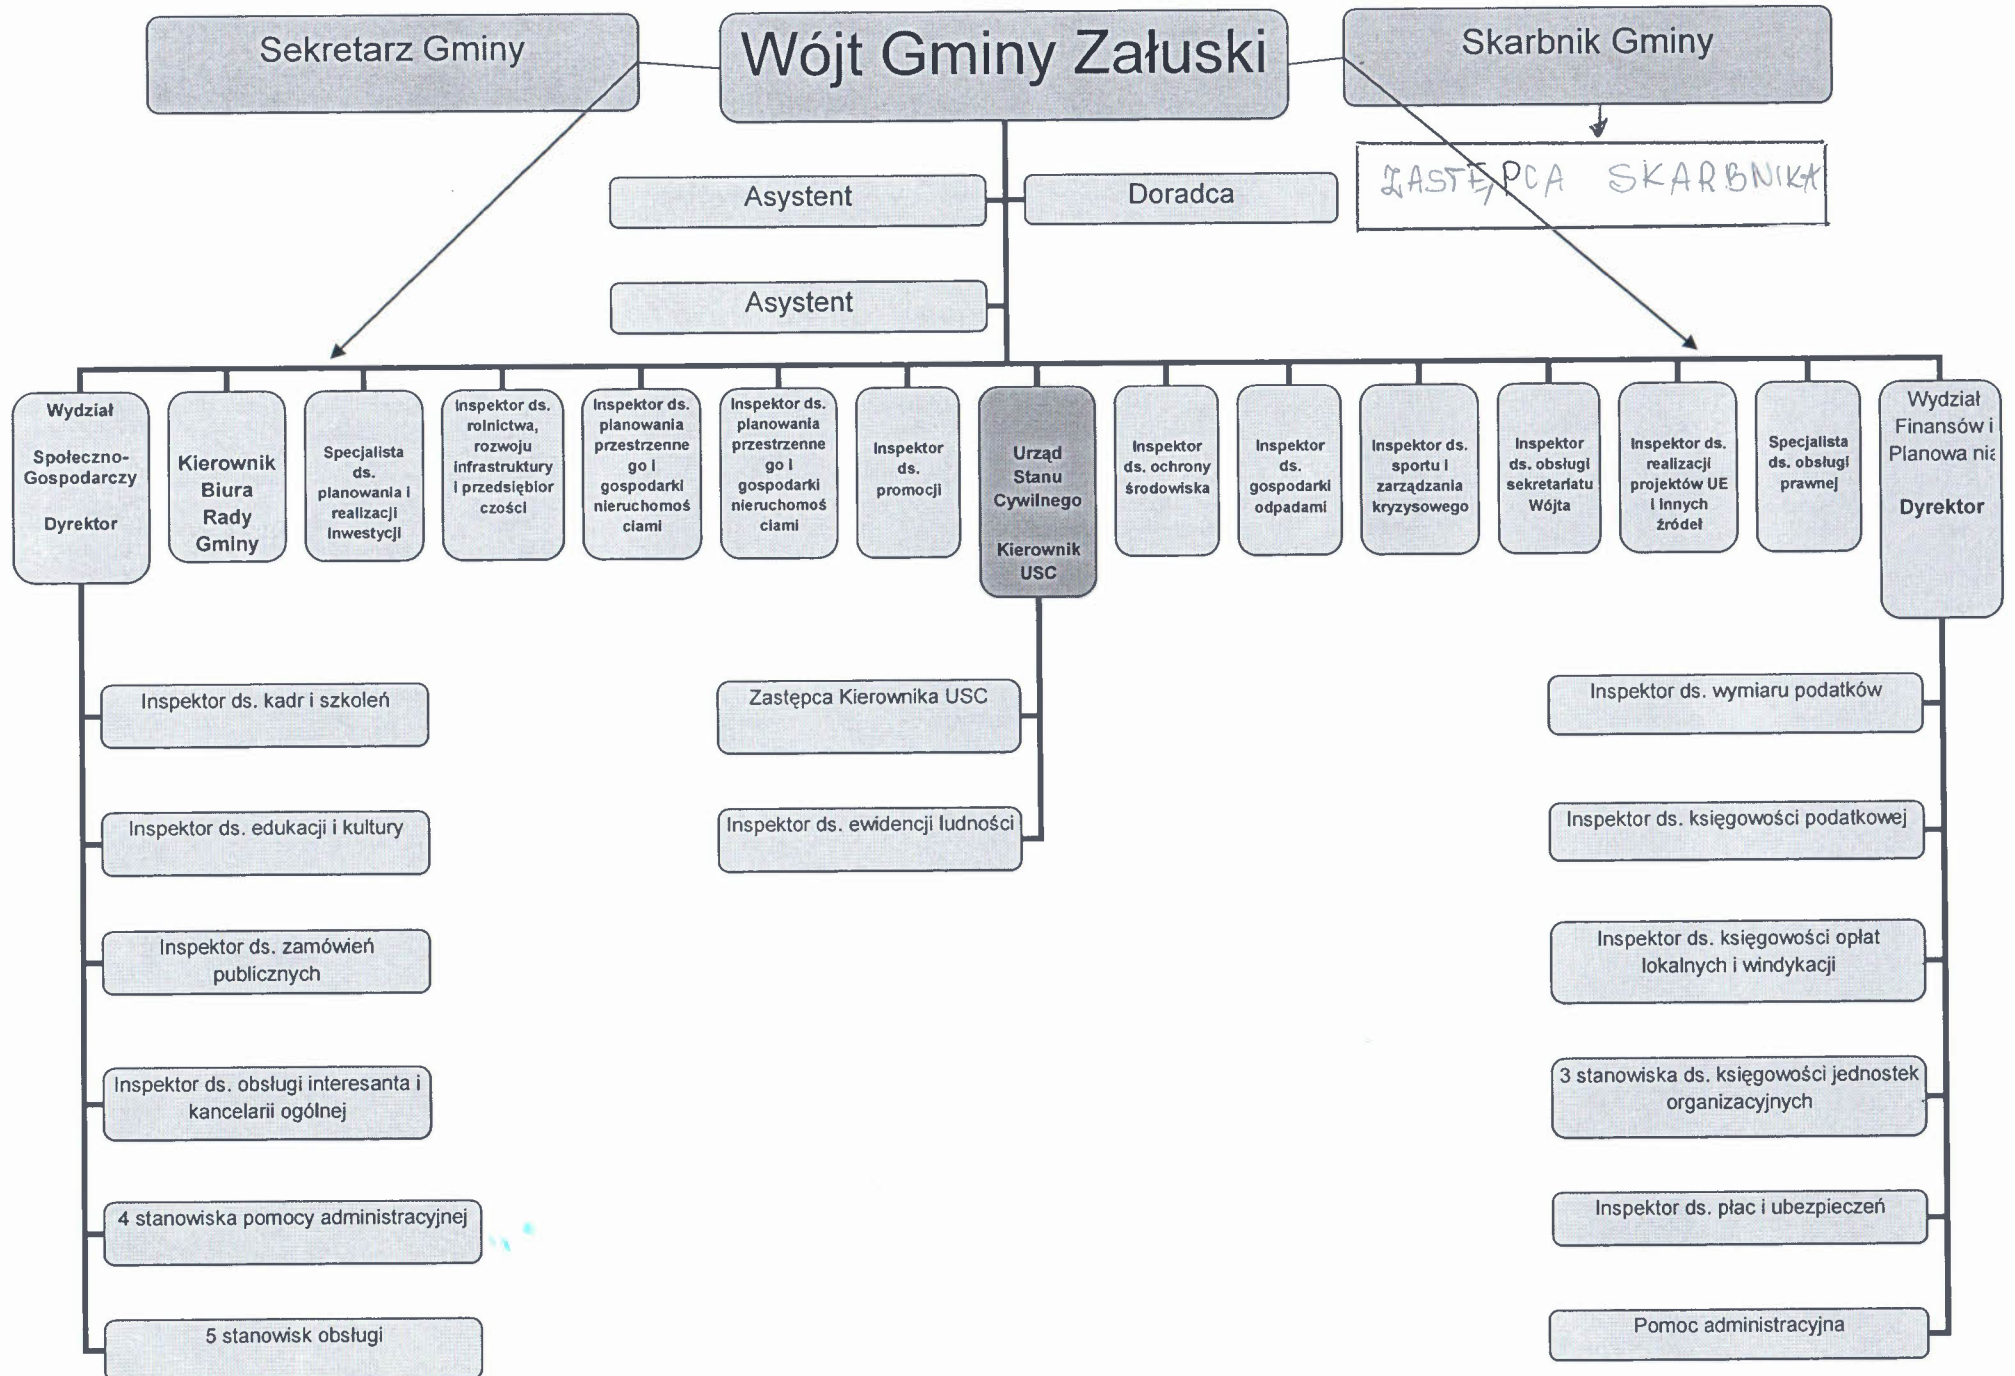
Sekretarz Gminy

Wójt Gminy Załuski

Skarbnik Gminy

ZASTĘPCA SKARBNIKA

Asystent

Doradca

Asystent

Wydział Społeczno-Gospodarczy Dyrektor

Kierownik Biura Rady Gminy

Specjalista ds. planowania i realizacji inwestycji

Inspektor ds. rolnictwa, rozwoju infrastruktury i przedsiębiorczości

Inspektor ds. planowania przestrzennego i gospodarki nieruchomościami

Inspektor ds. planowania przestrzennego i gospodarki nieruchomościami

Inspektor ds. promocji

Urząd Stanu Cywilnego

Kierownik USC

Inspektor ds. ochrony środowiska

Inspektor ds. gospodarki odpadami

Inspektor ds. sportu i zarządzania kryzysowego

Inspektor ds. obsługi sekretariatu Wójta

Inspektor ds. realizacji projektów UE i innych źródeł

Specjalista ds. obsługi prawnej

Wydział Finansów i Planowa nia

Dyrektor

Inspektor ds. kadr i szkoleń

Inspektor ds. edukacji i kultury

Inspektor ds. zamówień publicznych

Inspektor ds. obsługi interesanta i kancelarii ogólnej

4 stanowiska pomocy administracyjnej

5 stanowisk obsługi

Zastępca Kierownika USC

Inspektor ds. ewidencji ludności

Inspektor ds. wymiaru podatków

Inspektor ds. księgowości podatkowej

Inspektor ds. księgowości opłat lokalnych i windykacji

3 stanowiska ds. księgowości jednostek organizacyjnych

Inspektor ds. płac i ubezpieczeń

Pomoc administracyjna